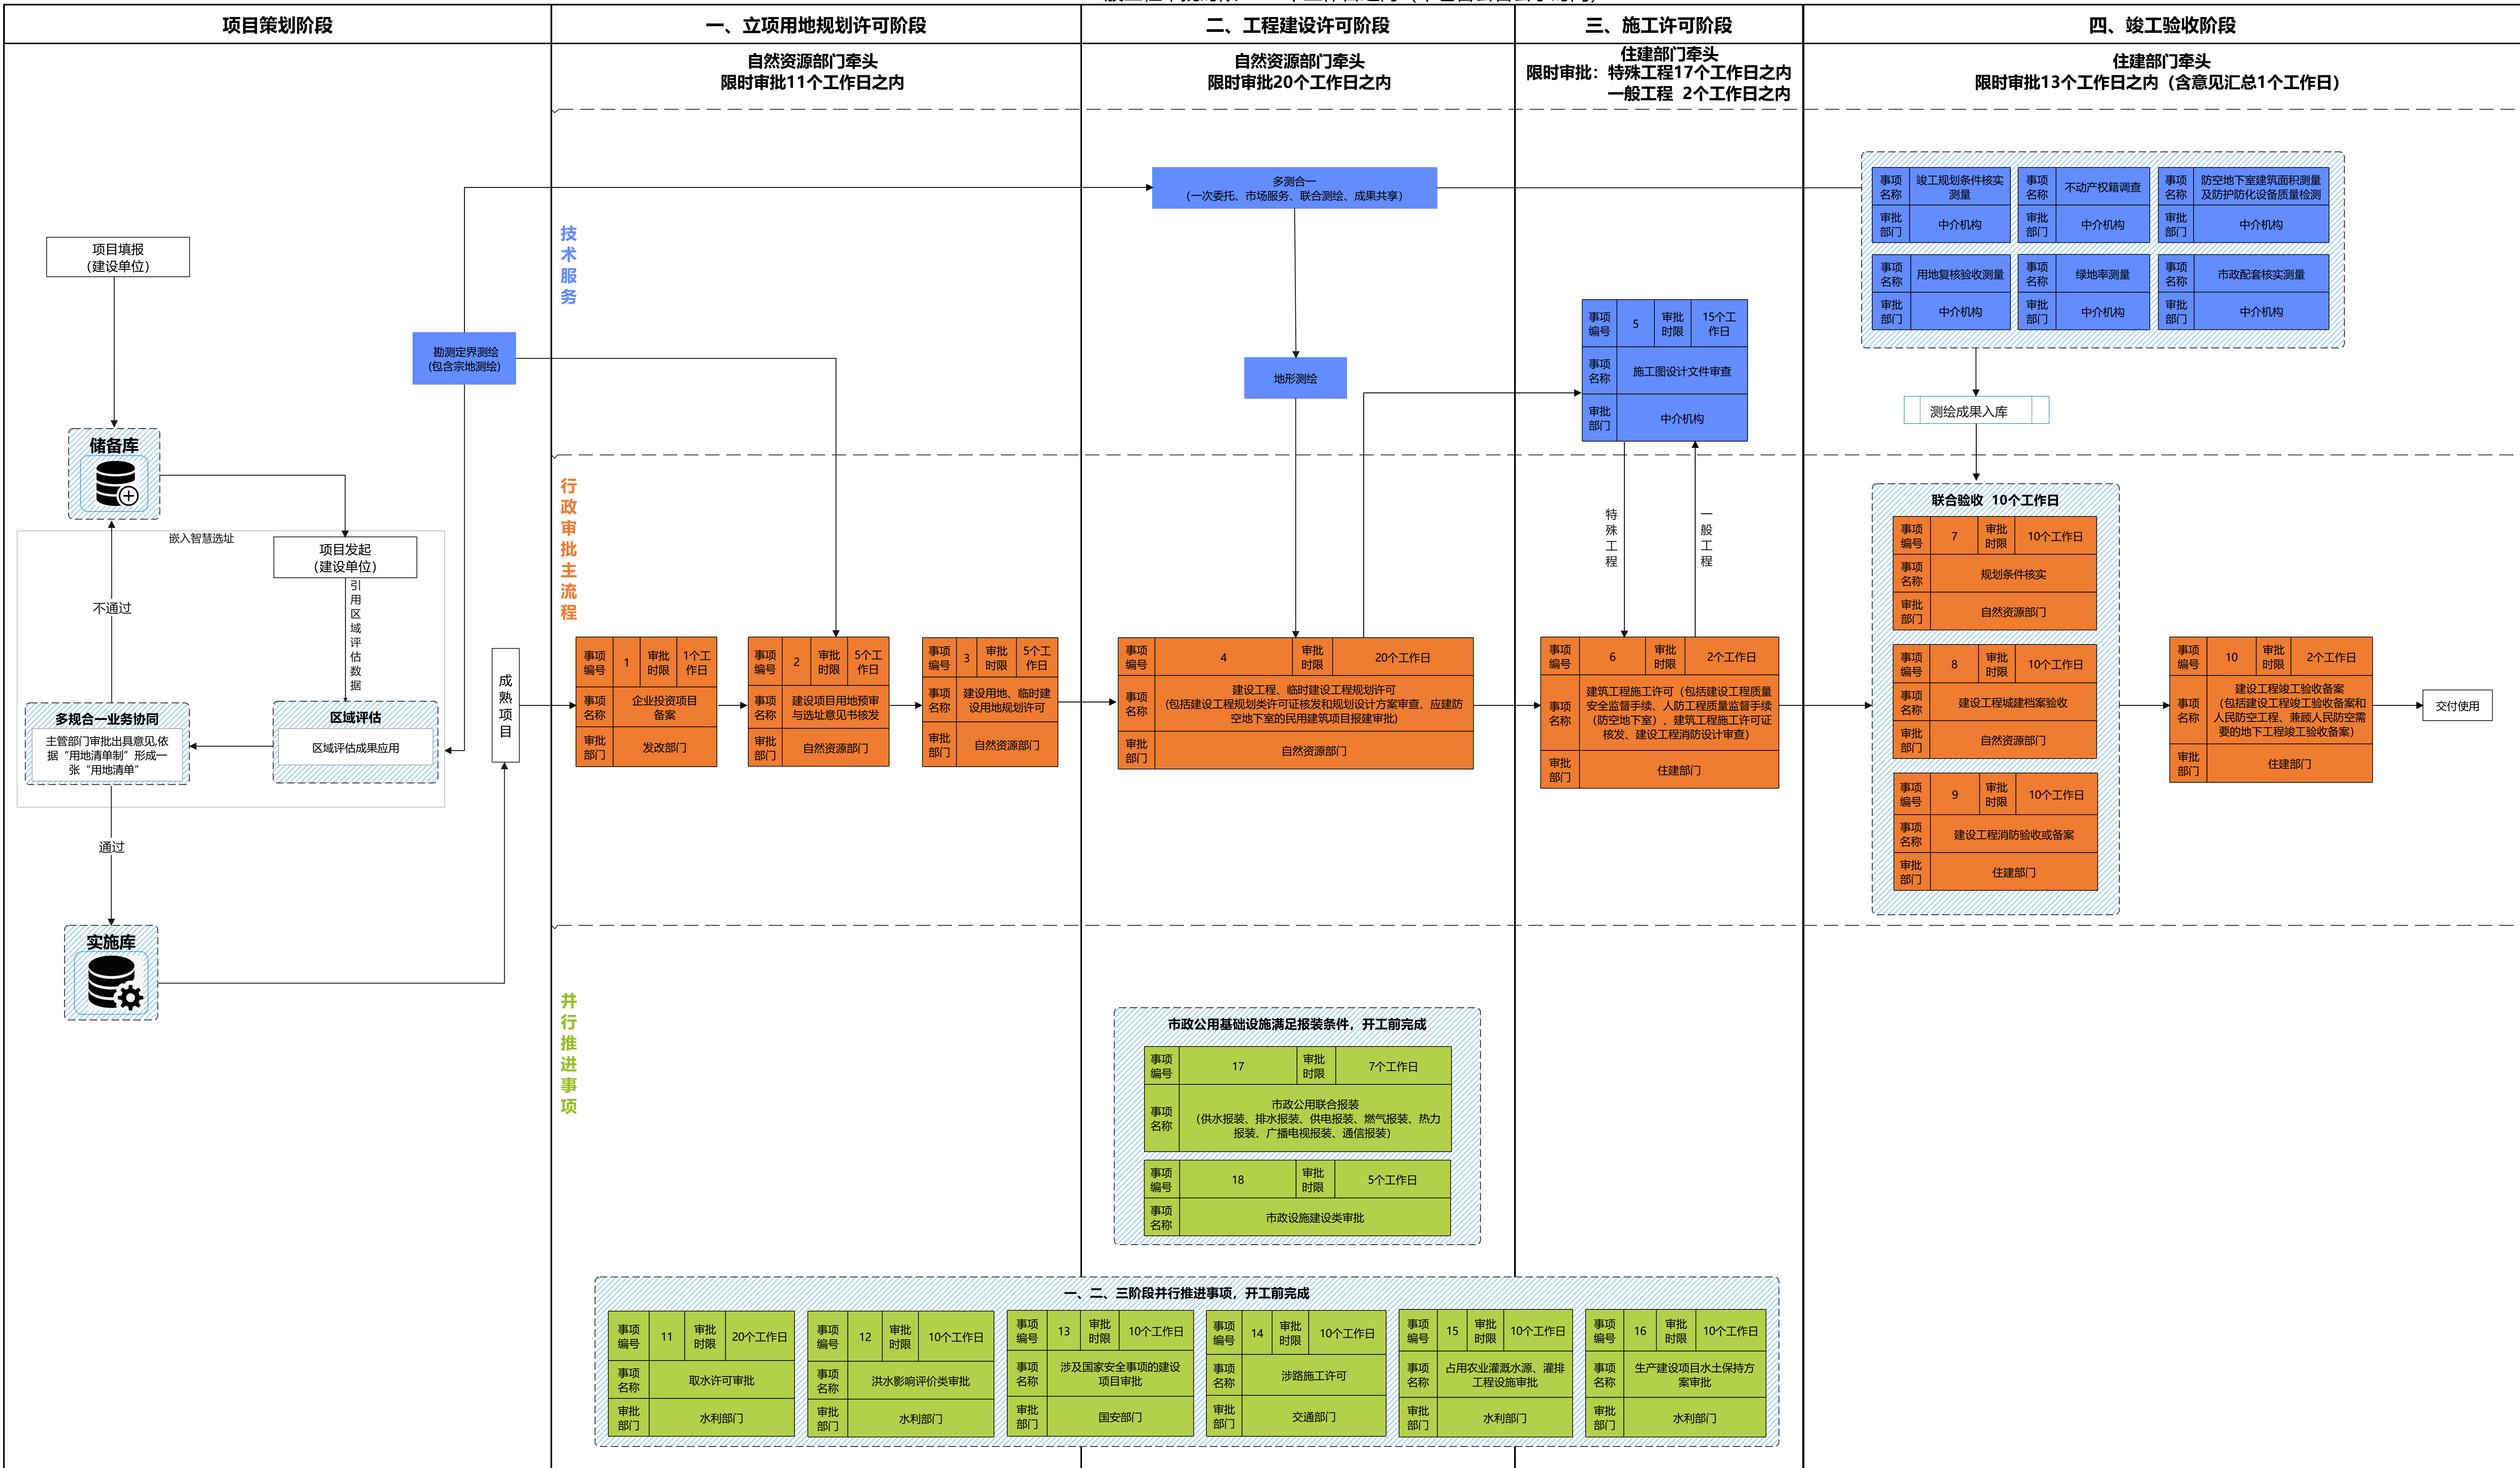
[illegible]

项目策划阶段

一、立项用地规划许可阶段

自然资源部门牵头
限时审批11个工作日之内

二、工程建设许可阶段

自然资源部门牵头
限时审批20个工作日之内

三、施工许可阶段

住建部门牵头
限时审批：特殊工程17个工作日之内
一般工程 2个工作日之内

四、竣工验收阶段

住建部门牵头
限时审批13个工作日之内（含意见汇总1个工作日）

技术服务

多测合一
（一次委托、市场服务、联合测绘、成果共享）

项目填报
（建设单位）

勘测定界测绘
（包含宗地测绘）

地形测绘

| 事项编号 | 5 | 审批时限 | 15个工作日 |
|---|---|---|---|
| 事项名称 | 施工图设计文件审查 | | |
| 审批部门 | 中介机构 | | |

| 事项名称 | 竣工规划条件核实测量 | 事项名称 | 不动产权籍调查 | 事项名称 | 防空地下室建筑面积测量及防护防化设备质量检测 |
|---|---|---|---|---|---|
| 审批部门 | 中介机构 | 审批部门 | 中介机构 | 审批部门 | 中介机构 |
| 事项名称 | 用地复核验收测量 | 事项名称 | 绿地率测量 | 事项名称 | 市政配套核实测量 |
| 审批部门 | 中介机构 | 审批部门 | 中介机构 | 审批部门 | 中介机构 |

测绘成果入库

储备库

嵌入智慧选址

项目发起
（建设单位）

引用区域评估数据

不通过

行政审批主流程

多规合一业务协同

主管部门审批出具意见,依据“用地清单制”形成一张“用地清单”

区域评估

区域评估成果应用

成熟项目

通过

实施库

| 事项编号 | 1 | 审批时限 | 1个工作日 |
|---|---|---|---|
| 事项名称 | 企业投资项目备案 | | |
| 审批部门 | 发改部门 | | |

| 事项编号 | 2 | 审批时限 | 5个工作日 |
|---|---|---|---|
| 事项名称 | 建设项目用地预审与选址意见书核发 | | |
| 审批部门 | 自然资源部门 | | |

| 事项编号 | 3 | 审批时限 | 5个工作日 |
|---|---|---|---|
| 事项名称 | 建设用地、临时建设用地规划许可 | | |
| 审批部门 | 自然资源部门 | | |

| 事项编号 | 4 | 审批时限 | 20个工作日 |
|---|---|---|---|
| 事项名称 | 建设工程、临时建设工程规划许可（包括建设工程规划类许可证核发和规划设计方案审查、应建防空地下室的民用建筑项目报建审批） | | |
| 审批部门 | 自然资源部门 | | |

特殊工程

一般工程

| 事项编号 | 6 | 审批时限 | 2个工作日 |
|---|---|---|---|
| 事项名称 | 建筑工程施工许可（包括建设工程质量安全监督手续、人防工程质量监督手续（防空地下室）、建筑工程施工许可证核发、建设工程消防设计审查） | | |
| 审批部门 | 住建部门 | | |

联合验收 10个工作日

| 事项编号 | 7 | 审批时限 | 10个工作日 |
|---|---|---|---|
| 事项名称 | 规划条件核实 | | |
| 审批部门 | 自然资源部门 | | |

| 事项编号 | 8 | 审批时限 | 10个工作日 |
|---|---|---|---|
| 事项名称 | 建设工程城建档案验收 | | |
| 审批部门 | 自然资源部门 | | |

| 事项编号 | 9 | 审批时限 | 10个工作日 |
|---|---|---|---|
| 事项名称 | 建设工程消防验收或备案 | | |
| 审批部门 | 住建部门 | | |

| 事项编号 | 10 | 审批时限 | 2个工作日 |
|---|---|---|---|
| 事项名称 | 建设工程竣工验收备案（包括建设工程竣工验收备案和人民防空工程、兼顾人民防空需要的地下工程竣工验收备案） | | |
| 审批部门 | 住建部门 | | |

交付使用

并行推进事项

市政公用基础设施满足报装条件，开工前完成

| 事项编号 | 17 | 审批时限 | 7个工作日 |
|---|---|---|---|
| 事项名称 | 市政公用联合报装（供水报装、排水报装、供电报装、燃气报装、热力报装、广播电视报装、通信报装） | | |

| 事项编号 | 18 | 审批时限 | 5个工作日 |
|---|---|---|---|
| 事项名称 | 市政设施建设类审批 | | |

一、二、三阶段并行推进事项，开工前完成

| 事项编号 | 11 | 审批时限 | 20个工作日 |
|---|---|---|---|
| 事项名称 | 取水许可审批 | | |
| 审批部门 | 水利部门 | | |

| 事项编号 | 12 | 审批时限 | 10个工作日 |
|---|---|---|---|
| 事项名称 | 洪水影响评价类审批 | | |
| 审批部门 | 水利部门 | | |

| 事项编号 | 13 | 审批时限 | 10个工作日 |
|---|---|---|---|
| 事项名称 | 涉及国家安全事项的建设项目审批 | | |
| 审批部门 | 国安部门 | | |

| 事项编号 | 14 | 审批时限 | 10个工作日 |
|---|---|---|---|
| 事项名称 | 涉路施工许可 | | |
| 审批部门 | 交通部门 | | |

| 事项编号 | 15 | 审批时限 | 10个工作日 |
|---|---|---|---|
| 事项名称 | 占用农业灌溉水源、灌排工程设施审批 | | |
| 审批部门 | 水利部门 | | |

| 事项编号 | 16 | 审批时限 | 10个工作日 |
|---|---|---|---|
| 事项名称 | 生产建设项目水土保持方案审批 | | |
| 审批部门 | 水利部门 | | |